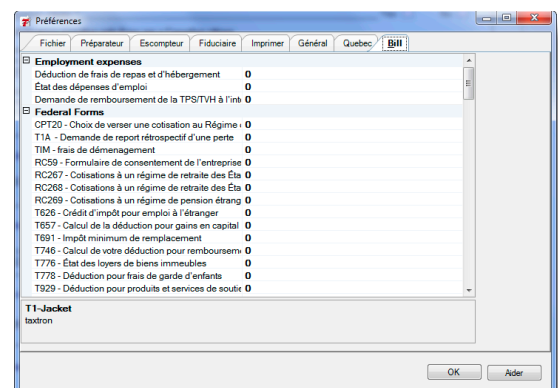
Préférences

Fichier | Préparateur | Escompteur | Fiduciaire | Imprimer | Général | Quebec | Bill

Employment expenses
Déduction de frais de repas et d'hébergement 0
État des dépenses d'emploi 0
Demande de remboursement de la TPS/TVH à l'int 0
Federal Forms
CPT20 - Choix de verser une cotisation au Régime 0
T1A - Demande de report rétrospectif d'une perte 0
TIM - frais de déménagement 0
RC59 - Formulaire de consentement de l'entreprise 0
RC267 - Cotisations à un régime de retraite des Éta 0
RC268 - Cotisations à un régime de retraite des Éta 0
RC269 - Cotisations à un régime de pension étrang 0
T626 - Crédit d'impôt pour emploi à l'étranger 0
T657 - Calcul de la déduction pour gains en capital 0
T691 - Impôt minimum de remplacement 0
T746 - Calcul de votre déduction pour rembourseme 0
T776 - État des loyers de biens immeubles 0
T778 - Déduction pour frais de garde d'enfants 0
T929 - Déduction pour produits et services de souti 0

T1-Jacket
taxtron

OK
Aider